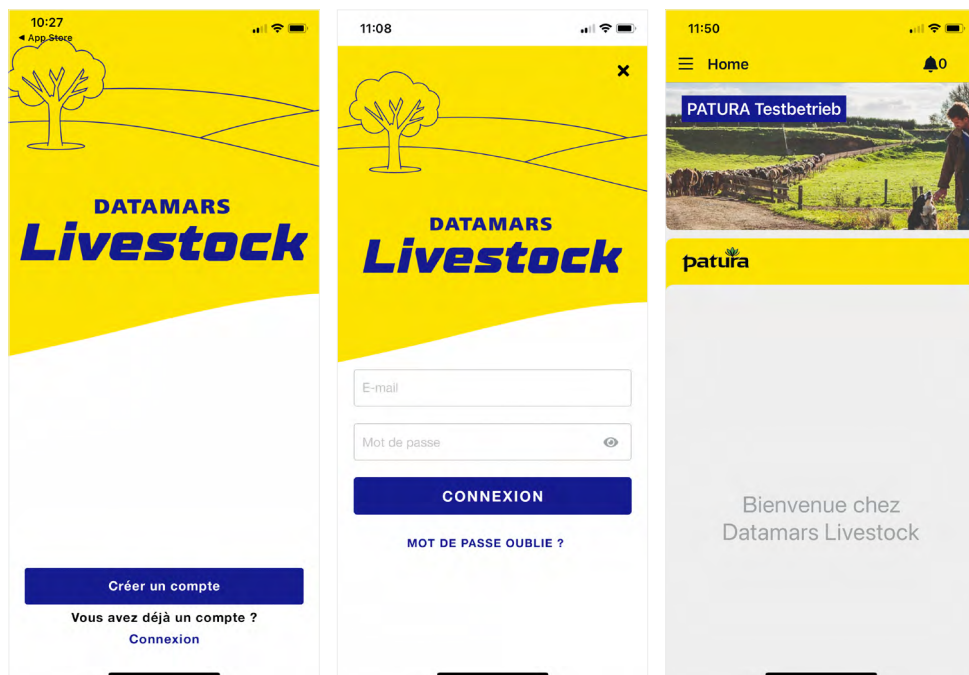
10:27
◀ App Store

DATAMARS
Livestock

Créer un compte
Vous avez déjà un compte ?
Connexion

11:08

×

DATAMARS
Livestock

E-mail

Mot de passe

CONNEXION

MOT DE PASSE OUBLIE ?

11:50

Home 0

PATURA Testbetrieb

patura

Bienvenue chez Datamars Livestock